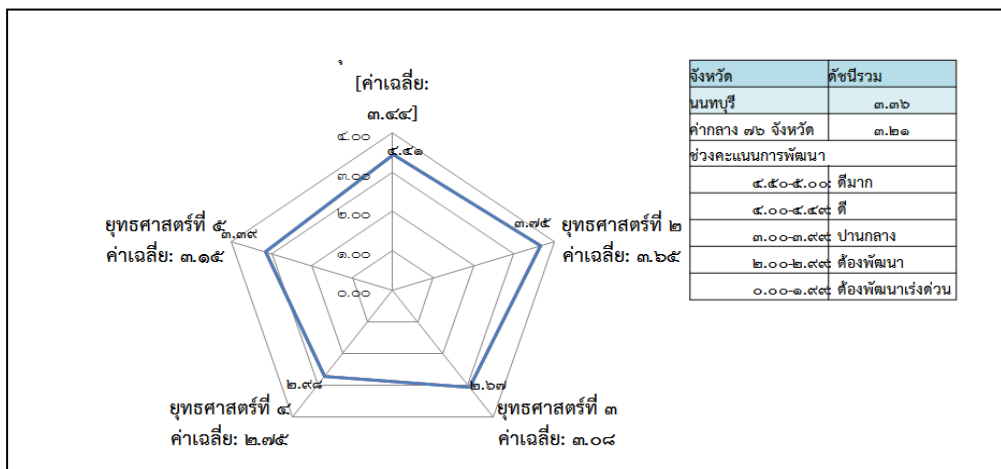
ำ
[ค่าเฉลี่ย:
๓.๘๔]

๔.๐๐
๓.๐๐
๒.๐๐
๑.๐๐
๐.๐๐

๔.๔๑

ยุทธศาสตร์ที่ ๕ ๓.๓๙
ค่าเฉลี่ย: ๓.๑๕

๓.๗๕ ยุทธศาสตร์ที่ ๒
ค่าเฉลี่ย: ๓.๖๕

๒.๙๘
ยุทธศาสตร์ที่ ๔
ค่าเฉลี่ย: ๒.๗๕

๒.๖๗
ยุทธศาสตร์ที่ ๓
ค่าเฉลี่ย: ๓.๐๘

| จังหวัด | ดัชนีรวม |
|---|---|
| นนทบุรี | ๓.๓๖ |
| ค่ากลาง ๗๖ จังหวัด | ๓.๒๑ |

ช่วงคะแนนการพัฒนา

| | |
|---|---|
| ๔.๕๐-๕.๐๐ | ดีมาก |
| ๔.๐๐-๔.๔๙ | ดี |
| ๓.๐๐-๓.๙๙ | ปานกลาง |
| ๒.๐๐-๒.๙๙ | ต้องพัฒนา |
| ๐.๐๐-๑.๙๙ | ต้องพัฒนาเร่งด่วน |